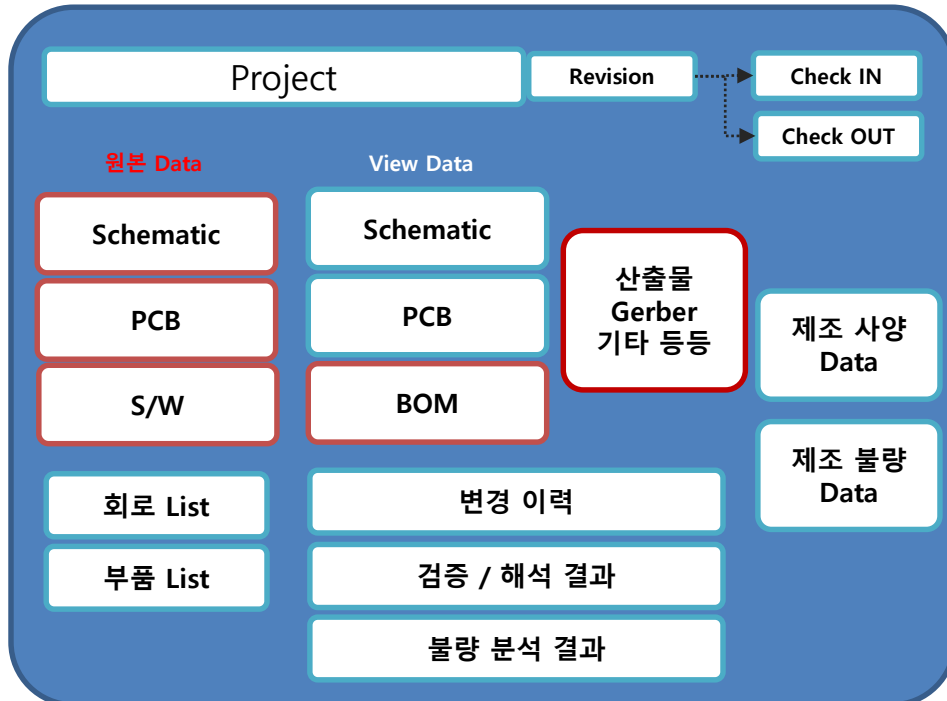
Project

Revision

Check IN

Check OUT

원본 Data

View Data

Schematic

PCB

S/W

Schematic

PCB

BOM

산출물
Gerber
기타 등등

제조 사양
Data

제조 불량
Data

회로 List

부품 List

변경 이력

검증 / 해석 결과

불량 분석 결과